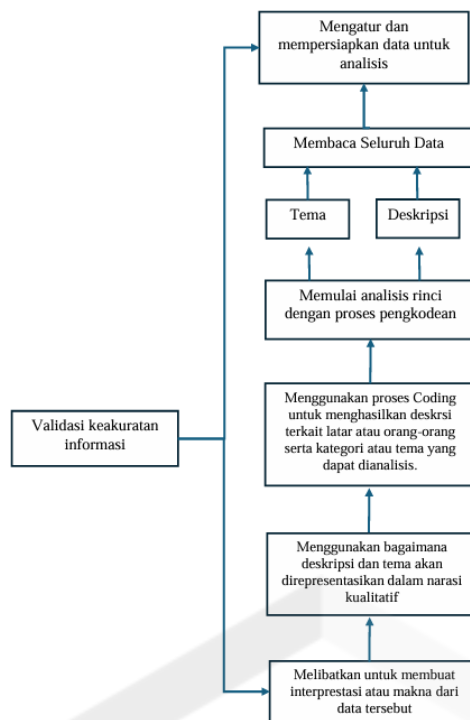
Mengatur dan mempersiapkan data untuk analisis

Membaca Seluruh Data

Tema

Deskripsi

Memulai analisis rinci dengan proses pengkodean

Validasi keakuratan informasi

Menggunakan proses Coding untuk menghasilkan deskrsi terkait latar atau orang-orang serta kategori atau tema yang dapat dianalisis.

Menggunakan bagaimana deskripsi dan tema akan direpresentasikan dalam narasi kualitatif

Melibatkan untuk membuat interprestasi atau makna dari data tersebut